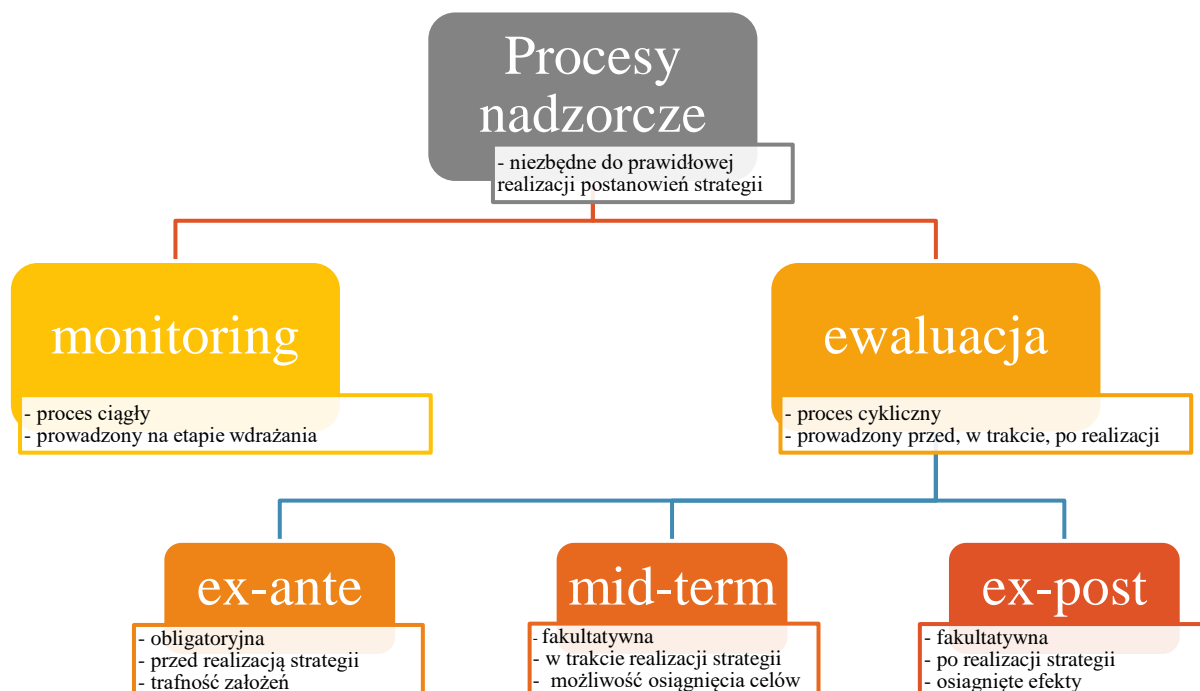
Procesy nadzorcze

- niezbędne do prawidłowej realizacji postanowień strategii

monitoring

- proces ciągły
- prowadzony na etapie wdrażania

ewaluacja

- proces cykliczny
- prowadzony przed, w trakcie, po realizacji

ex-ante

- obligatoryjna
- przed realizacją strategii
- trafność założeń

mid-term

- fakultatywna
- w trakcie realizacji strategii
- możliwość osiągnięcia celów

ex-post

- fakultatywna
- po realizacji strategii
- osiągnięte efekty